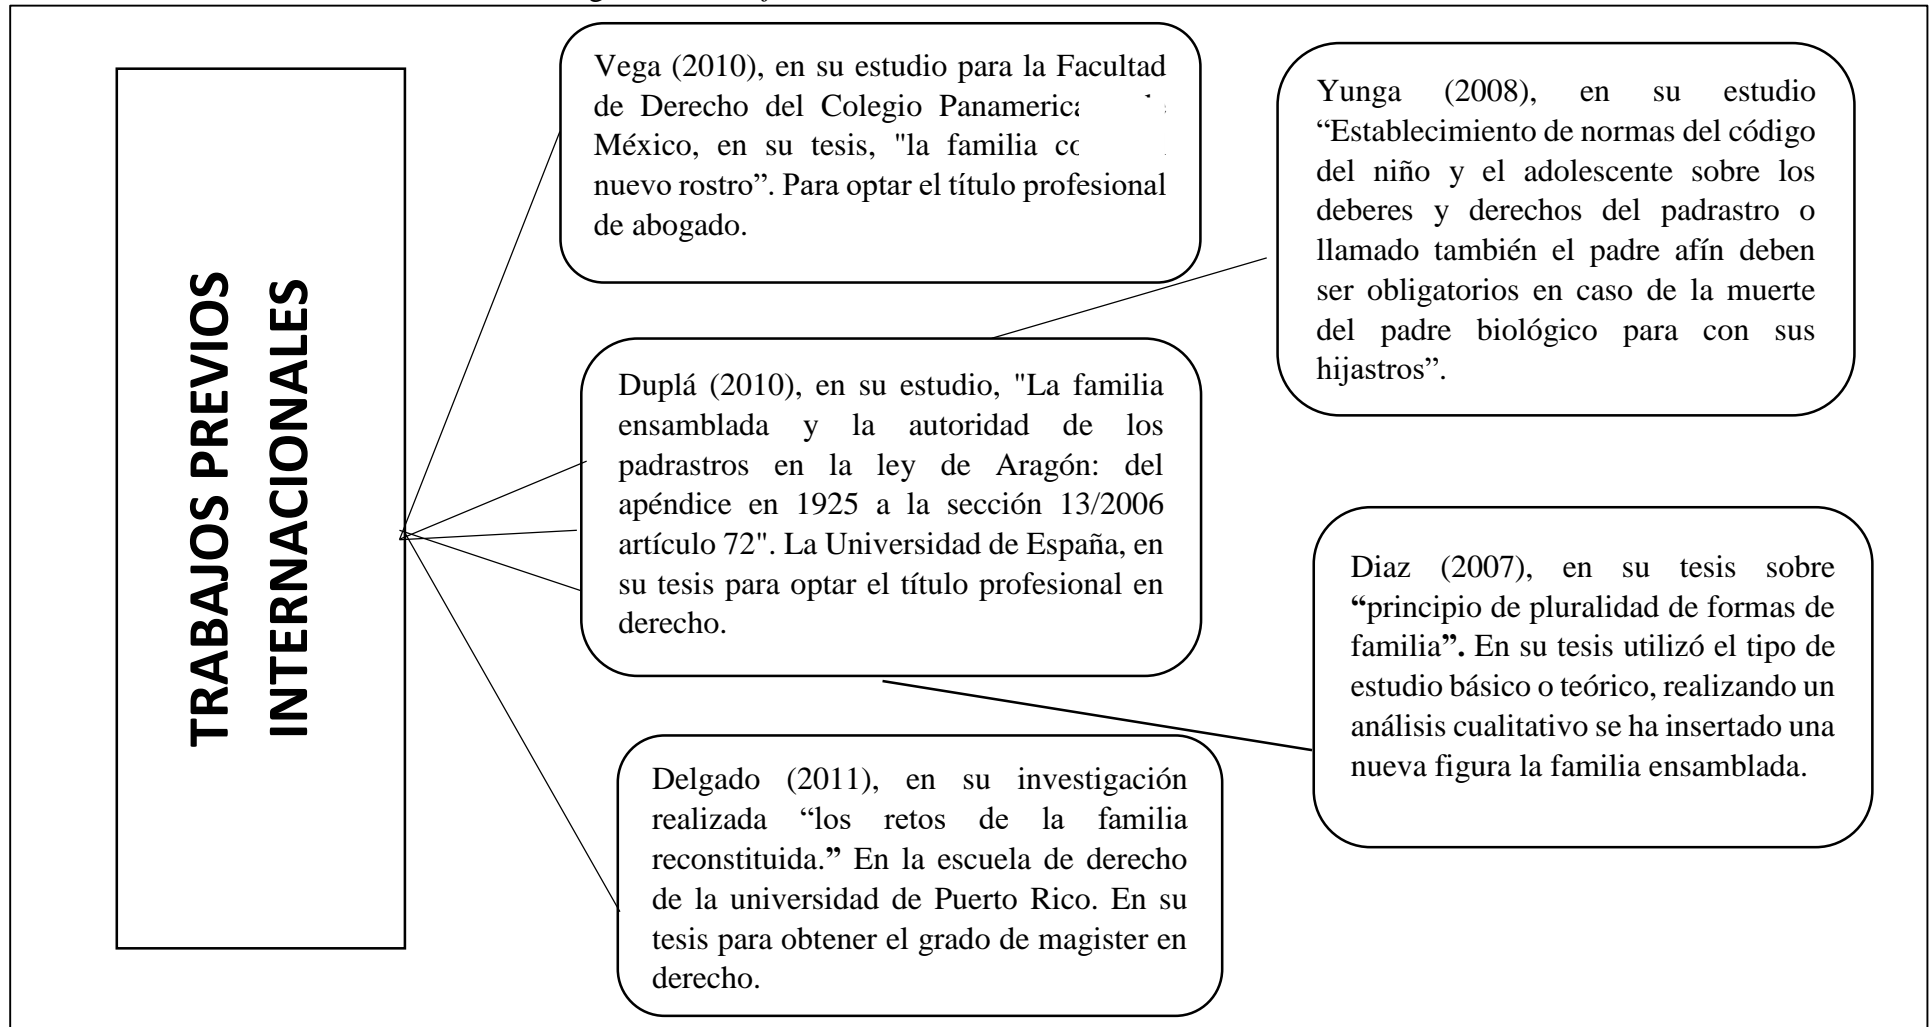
TRABAJOS PREVIOS INTERNACIONALES

Vega (2010), en su estudio para la Facultad de Derecho del Colegio Panamerica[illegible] México, en su tesis, "la familia co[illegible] nuevo rostro". Para optar el título profesional de abogado.

Yunga (2008), en su estudio “Establecimiento de normas del código del niño y el adolescente sobre los deberes y derechos del padrastro o llamado también el padre afín deben ser obligatorios en caso de la muerte del padre biológico para con sus hijastros”.

Duplá (2010), en su estudio, "La familia ensamblada y la autoridad de los padrastros en la ley de Aragón: del apéndice en 1925 a la sección 13/2006 artículo 72". La Universidad de España, en su tesis para optar el título profesional en derecho.

Diaz (2007), en su tesis sobre **“**principio de pluralidad de formas de familia**”.** En su tesis utilizó el tipo de estudio básico o teórico, realizando un análisis cualitativo se ha insertado una nueva figura la familia ensamblada.

Delgado (2011), en su investigación realizada “los retos de la familia reconstituida.**”** En la escuela de derecho de la universidad de Puerto Rico. En su tesis para obtener el grado de magister en derecho.